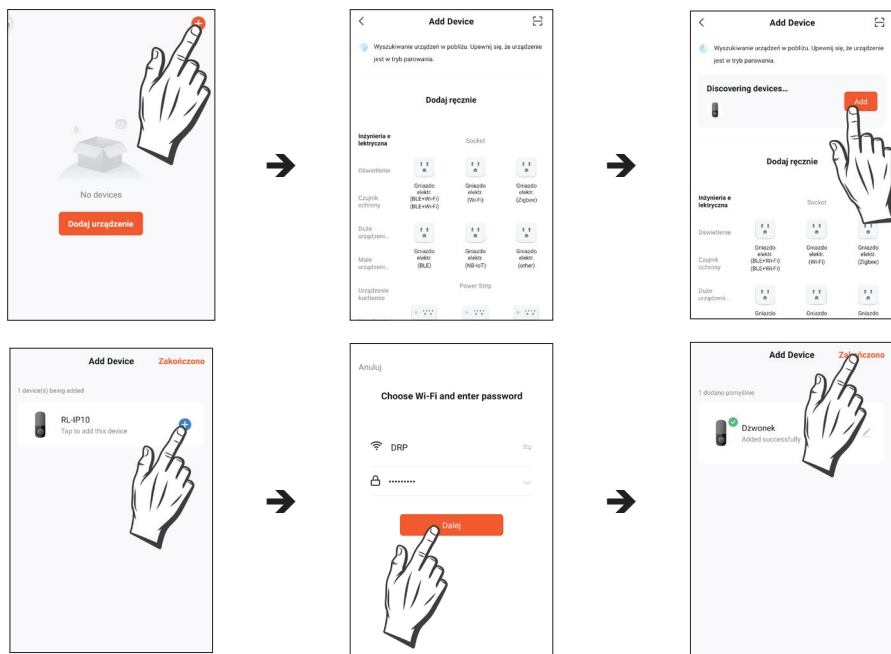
No devices

Dodaj urządzenie

Add Device

Wyszukiwanie urządzeń w pobliżu. Upewnij się, że urządzenie jest w tryb parowania.

Dodaj ręcznie

Inżynieria e lektryczna

Socket

Oświetlenie

Gniazdo elektr. (BLE+Wi-Fi) (BLE+Wi-Fi)

Gniazdo elektr. (Wi-Fi)

Gniazdo elektr. (Zigbee)

Czujnik ochrony

Duże urządzeni...

Gniazdo elektr. (BLE)

Gniazdo elektr. (NB-IoT)

Gniazdo elektr. (other)

Małe urządzeni...

Urządzenie kuchenne

Power Strip

Add Device

Wyszukiwanie urządzeń w pobliżu. Upewnij się, że urządzenie jest w tryb parowania.

Discovering devices...

Add

Dodaj ręcznie

Inżynieria e lektryczna

Socket

Oświetlenie

Gniazdo elektr. (BLE+Wi-Fi) (BLE+Wi-Fi)

Gniazdo elektr. (Wi-Fi)

Gniazdo elektr. (Zigbee)

Czujnik ochrony

Duże urządzeni...

Gniazdo

Gniazdo

Gniazdo

Add Device

Zakończono

1 device(s) being added

RL-IP10

Tap to add this device

Anuluj

Choose Wi-Fi and enter password

DRP

••••••••••

Dalej

Add Device

Zakończono

1 dodano pomyślnie

Dzwonek

Added successfully